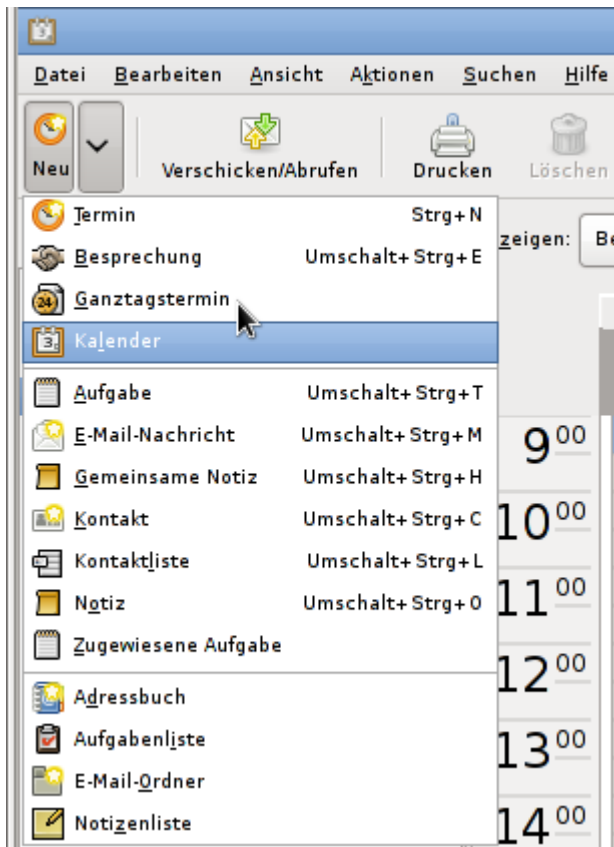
Datei Bearbeiten Ansicht Aktionen Suchen Hilfe

Neu

Verschicken/Abrufen

Drucken

Löschen

Termin Strg+N

Besprechung Umschalt+Strg+E

Ganztagstermin

Kalender

Aufgabe Umschalt+Strg+T

E-Mail-Nachricht Umschalt+Strg+M

Gemeinsame Notiz Umschalt+Strg+H

Kontakt Umschalt+Strg+C

Kontaktliste Umschalt+Strg+L

Notiz Umschalt+Strg+O

Zugewiesene Aufgabe

Adressbuch

Aufgabenliste

E-Mail-Ordner

Notizenliste

zeigen: Be

$9^{00}$

$10^{00}$

$11^{00}$

$12^{00}$

$13^{00}$

$14^{00}$